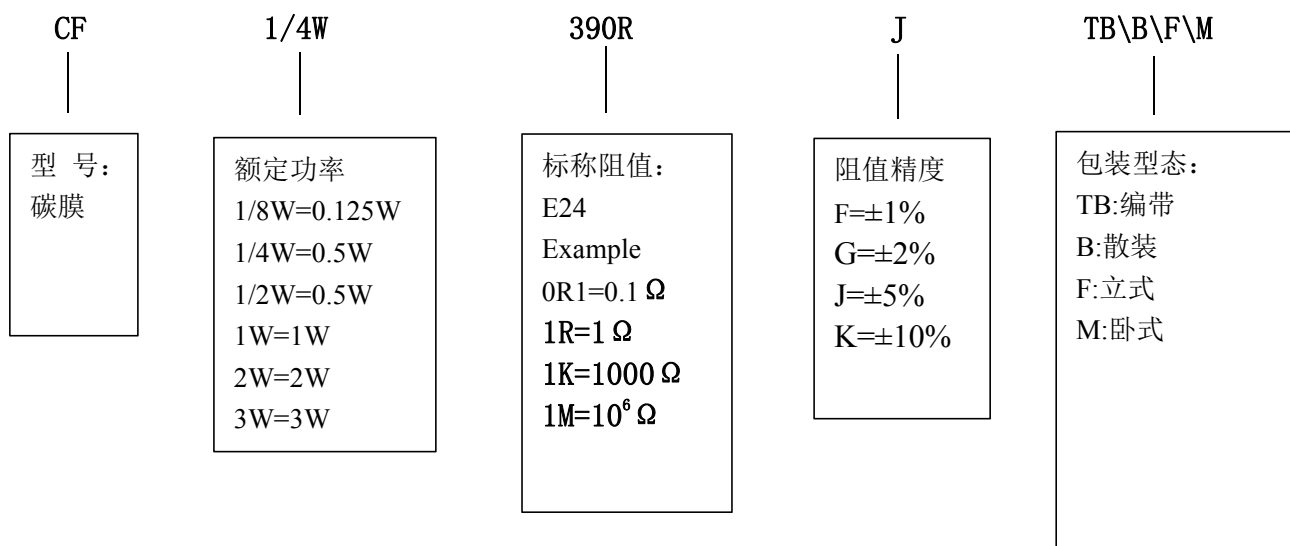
CF

型 号：
碳膜

1/4W

额定功率
1/8W=0.125W
1/4W=0.5W
1/2W=0.5W
1W=1W
2W=2W
3W=3W

390R

标称阻值：
E24
Example
0R1=0.1 Ω
1R=1 Ω
1K=1000 Ω
1M=$10^6$ Ω

J

阻值精度
F=±1%
G=±2%
J=±5%
K=±10%

TB\B\F\M

包装型态：
TB:编带
B:散装
F:立式
M:卧式